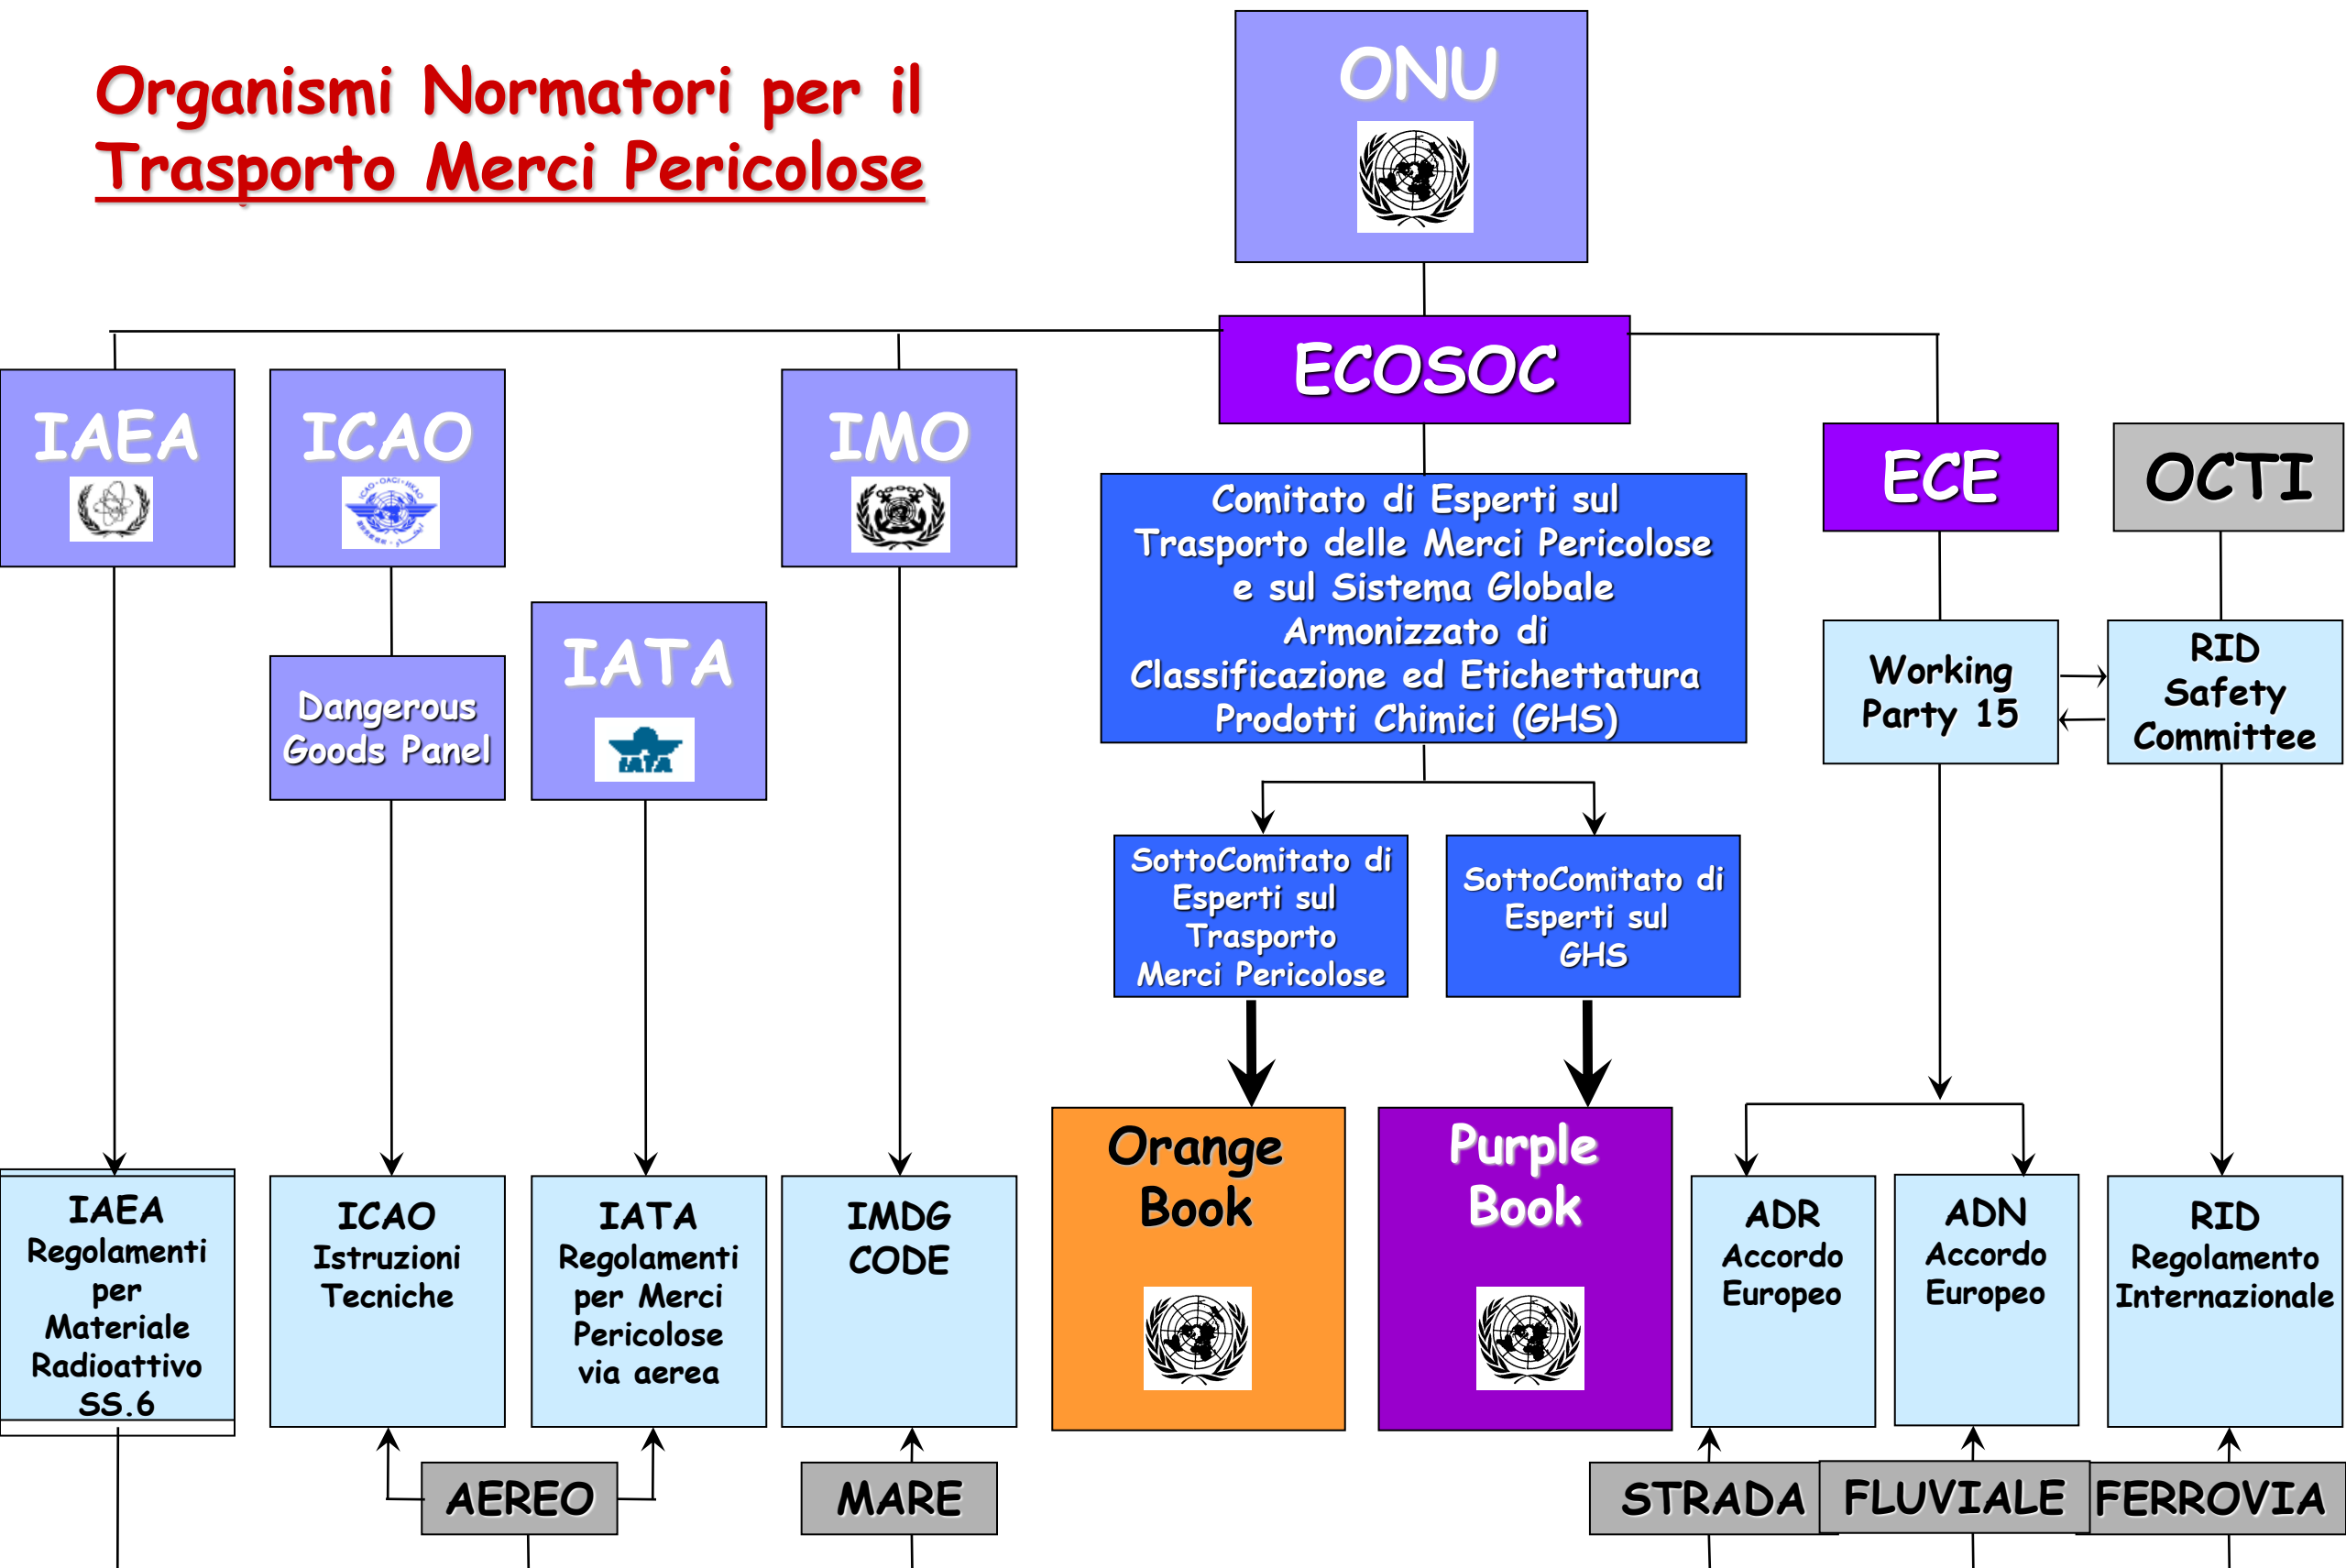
Organismi Normatori per il Trasporto Merci Pericolose

ONU

ECOSOC

IAEA

ICAO

IMO

ECE

OCTI

Comitato di Esperti sul Trasporto delle Merci Pericolose e sul Sistema Globale Armonizzato di Classificazione ed Etichettatura Prodotti Chimici (GHS)

Dangerous Goods Panel

IATA

Working Party 15

RID Safety Committee

SottoComitato di Esperti sul Trasporto Merci Pericolose

SottoComitato di Esperti sul GHS

IAEA Regolamenti per Materiale Radioattivo SS.6

ICAO Istruzioni Tecniche

IATA Regolamenti per Merci Pericolose via aerea

IMDG CODE

Orange Book

Purple Book

ADR Accordo Europeo

ADN Accordo Europeo

RID Regolamento Internazionale

AEREO

MARE

STRADA

FLUVIALE

FERROVIA